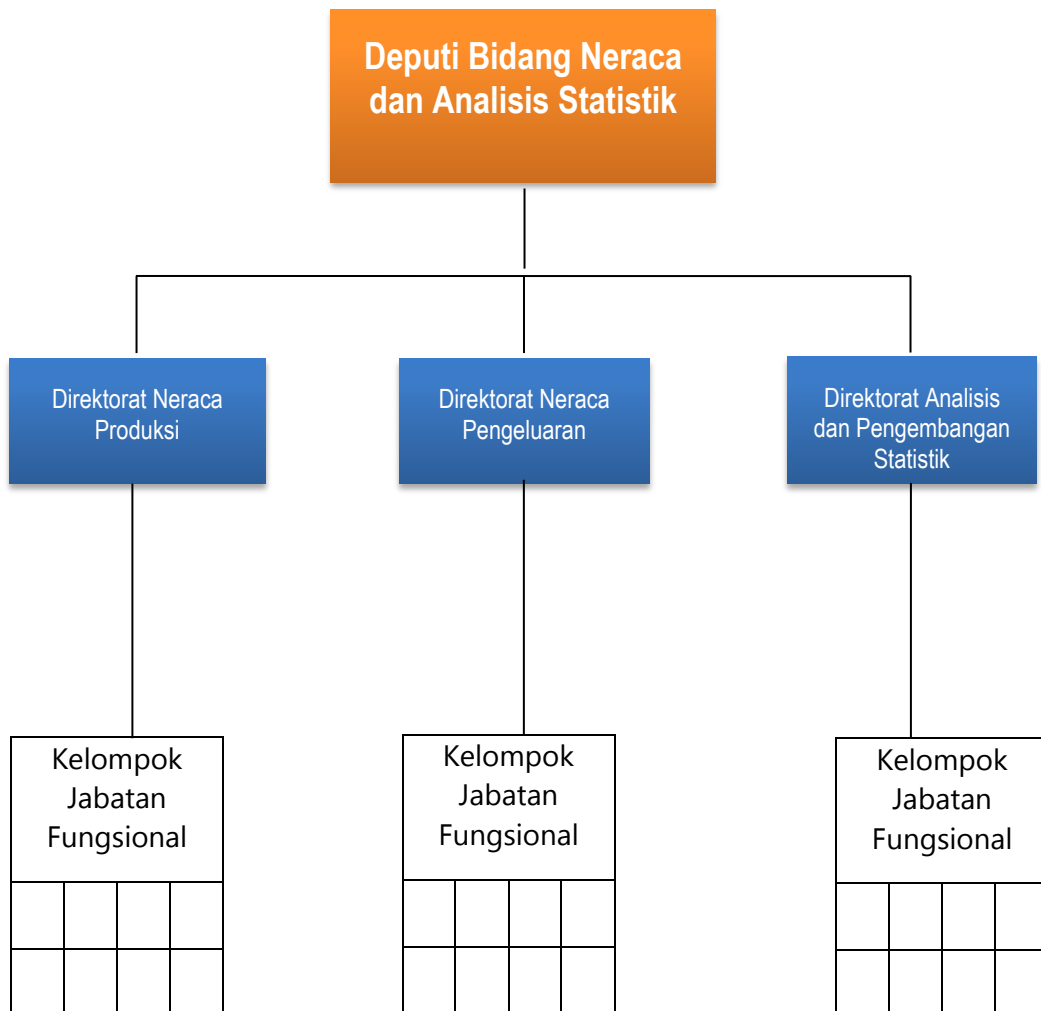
Deputi Bidang Neraca dan Analisis Statistik

Direktorat Neraca Produksi

Direktorat Neraca Pengeluaran

Direktorat Analisis dan Pengembangan Statistik

Kelompok Jabatan Fungsional

Kelompok Jabatan Fungsional

Kelompok Jabatan Fungsional